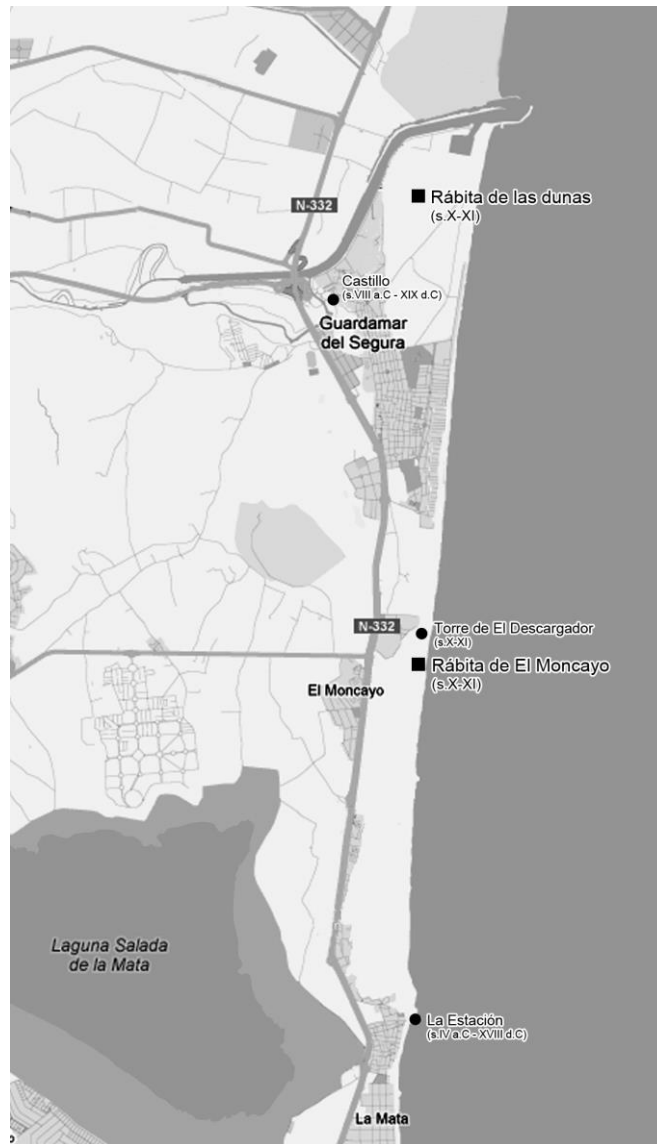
N-332

Rábita de las dunas
(s.X-XI)

Castillo
(s.VIII a.C - XIX d.C)

Guardamar del Segura

N-332

Torre de El Descargador
(s.X-XI)

Rábita de El Moncayo
(s.X-XI)

El Moncayo

Laguna Salada de la Mata

La Estación
(s.IV a.C - XVIII d.C)

La Mata